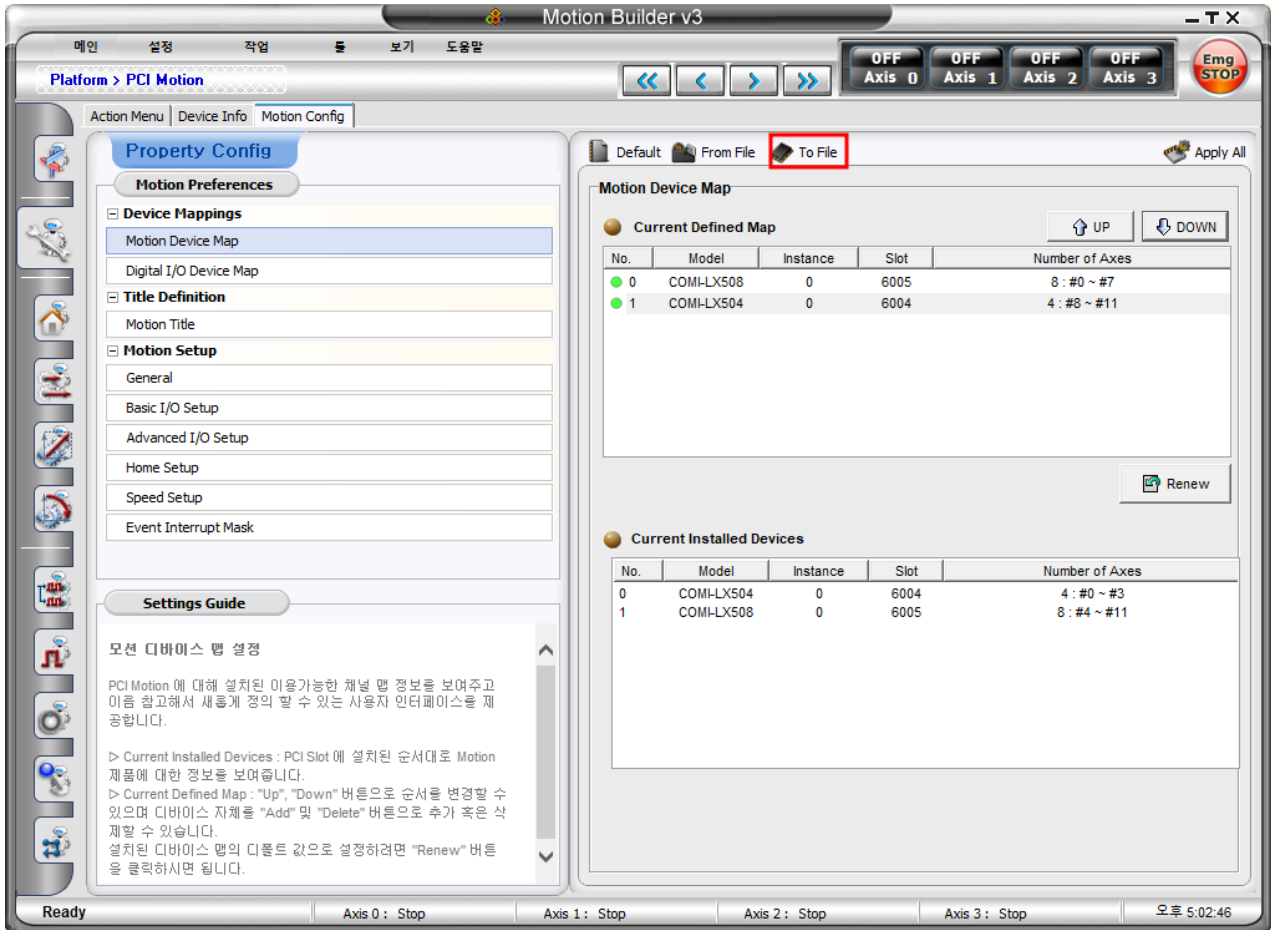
Motion Builder v3

메인 설정 작업 툴 보기 도움말

Platform > PCI Motion

OFF Axis 0 OFF Axis 1 OFF Axis 2 OFF Axis 3

Emg STOP

Action Menu | Device Info | Motion Config

Property Config

Motion Preferences

⊟ Device Mappings
Motion Device Map
Digital I/O Device Map
⊟ Title Definition
Motion Title
⊟ Motion Setup
General
Basic I/O Setup
Advanced I/O Setup
Home Setup
Speed Setup
Event Interrupt Mask

Settings Guide

모션 디바이스 맵 설정

PCI Motion 에 대해 설치된 이용가능한 채널 맵 정보를 보여주고 이를 참고해서 새롭게 정의 할 수 있는 사용자 인터페이스를 제공합니다.

▷ Current Installed Devices : PCI Slot 에 설치된 순서대로 Motion 제품에 대한 정보를 보여줍니다.
▷ Current Defined Map : "Up", "Down" 버튼으로 순서를 변경할 수 있으며 디바이스 자체를 "Add" 및 "Delete" 버튼으로 추가 혹은 삭제할 수 있습니다.
설치된 디바이스 맵의 디폴트 값으로 설정하려면 "Renew" 버튼을 클릭하시면 됩니다.

Default From File To File Apply All

Motion Device Map

Current Defined Map UP DOWN

| No. | Model | Instance | Slot | Number of Axes |
|---|---|---|---|---|
| 0 | COMI-LX508 | 0 | 6005 | 8 : #0 ~ #7 |
| 1 | COMI-LX504 | 0 | 6004 | 4 : #8 ~ #11 |

Renew

Current Installed Devices

| No. | Model | Instance | Slot | Number of Axes |
|---|---|---|---|---|
| 0 | COMI-LX504 | 0 | 6004 | 4 : #0 ~ #3 |
| 1 | COMI-LX508 | 0 | 6005 | 8 : #4 ~ #11 |

Ready | Axis 0 : Stop | Axis 1 : Stop | Axis 2 : Stop | Axis 3 : Stop | 오후 5:02:46